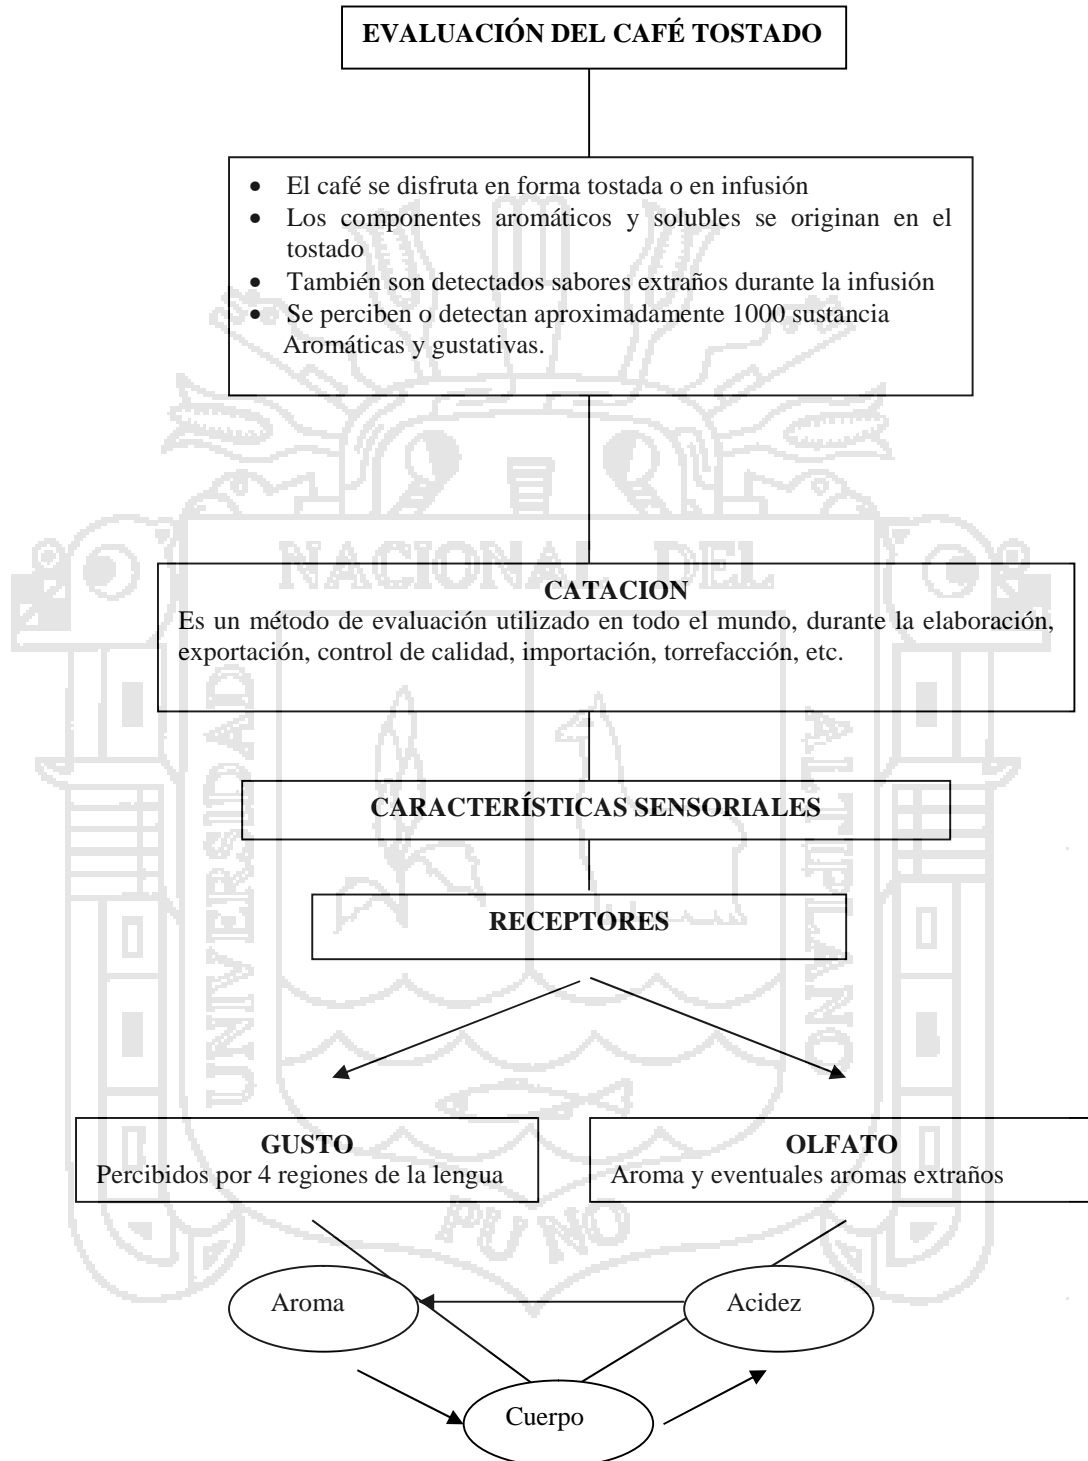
EVALUACIÓN DEL CAFÉ TOSTADO

- El café se disfruta en forma tostada o en infusión
- Los componentes aromáticos y solubles se originan en el tostado
- También son detectados sabores extraños durante la infusión
- Se perciben o detectan aproximadamente 1000 sustancia Aromáticas y gustativas.

NACIONAL DEL

UNIVERSIDAD

ALTIPLANO

PUNO

CATACION
Es un método de evaluación utilizado en todo el mundo, durante la elaboración, exportación, control de calidad, importación, torrefacción, etc.

CARACTERÍSTICAS SENSORIALES

RECEPTORES

GUSTO
Percibidos por 4 regiones de la lengua

OLFATO
Aroma y eventuales aromas extraños

Aroma

Acidez

Cuerpo